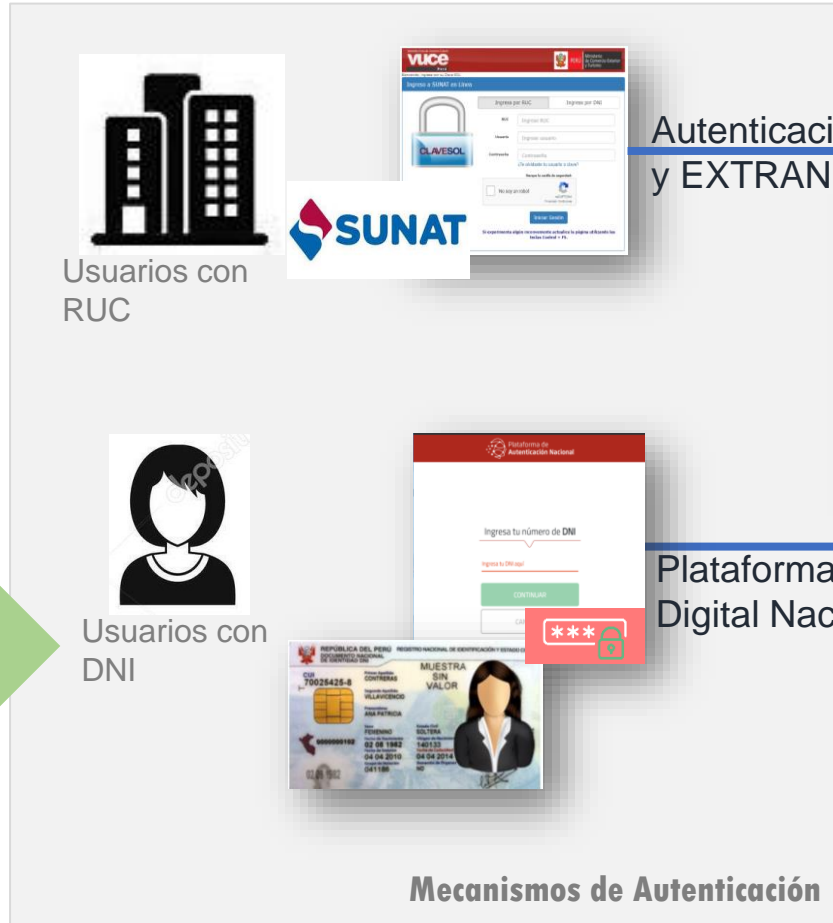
vuce

Ingreso a SUNAT en Línea

Ingreso por RUC

Ingreso por DNI

CLAVESOL

No soy un robot

Iniciar Sesión

SUNAT

Usuarios con RUC

Autenticaci

y EXTRAN

Plataforma de Autenticación Nacional

Ingresa tu número de DNI

CONTINUAR

***

Usuarios con DNI

REPÚBLICA DEL PERÚ

DOCUMENTO NACIONAL DE IDENTIDAD DNI

MUESTRA SIN VALOR

70025425-8

CONTRERAS

VILLAVICENCIO

ANA PATRICIA

FEMENINO

SOLTERA

02 08 1982

140133

04 04 2010

04 04 2014

041180

Plataforma

Digital Nac

Mecanismos de Autenticación